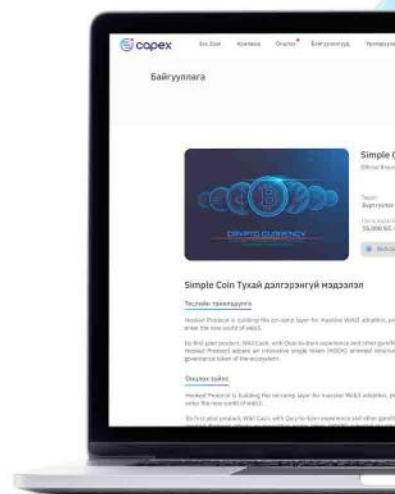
capex

Байгууллага

CRYPTO CURRENCY

Simple C

Simple Coin Тухай дэлгэрэнгүй мэдээлэл

Hooked Protocol is building the on-ramp layer for massive Web3 adoption, pr enter the new world of web3.

Оюутан зайлс

Hooked Protocol is building the on-ramp layer for massive Web3 adoption, pr enter the new world of web3.

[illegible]